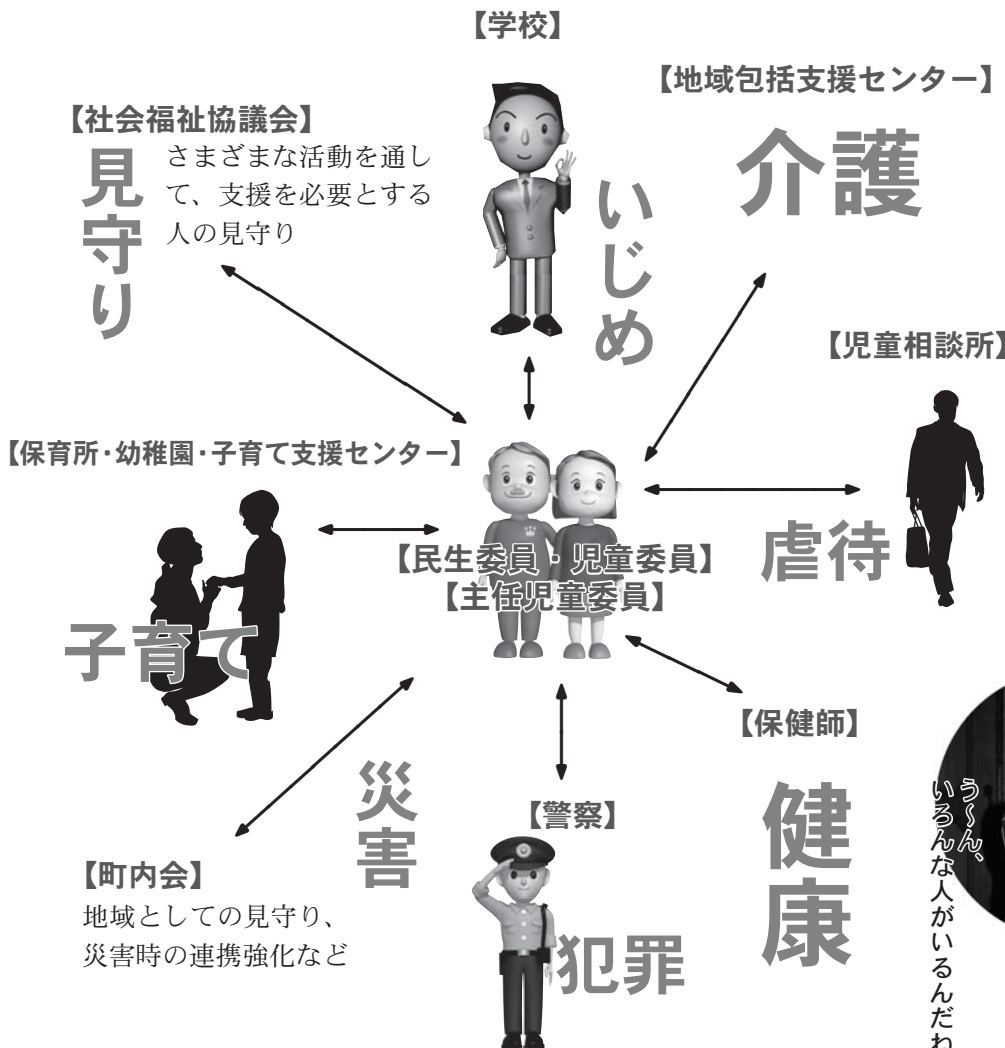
【学校】

【地域包括支援センター】

【社会福祉協議会】

見守り

さまざまな活動を通して、支援を必要とする人の見守り

いじめ

介護

【児童相談所】

【保育所・幼稚園・子育て支援センター】

虐待

【民生委員・児童委員】
【主任児童委員】

子育て

【保健師】

災害

【警察】

健康

う〜ん、いろんな人がいるんだわ

【町内会】
地域としての見守り、災害時の連携強化など

犯罪